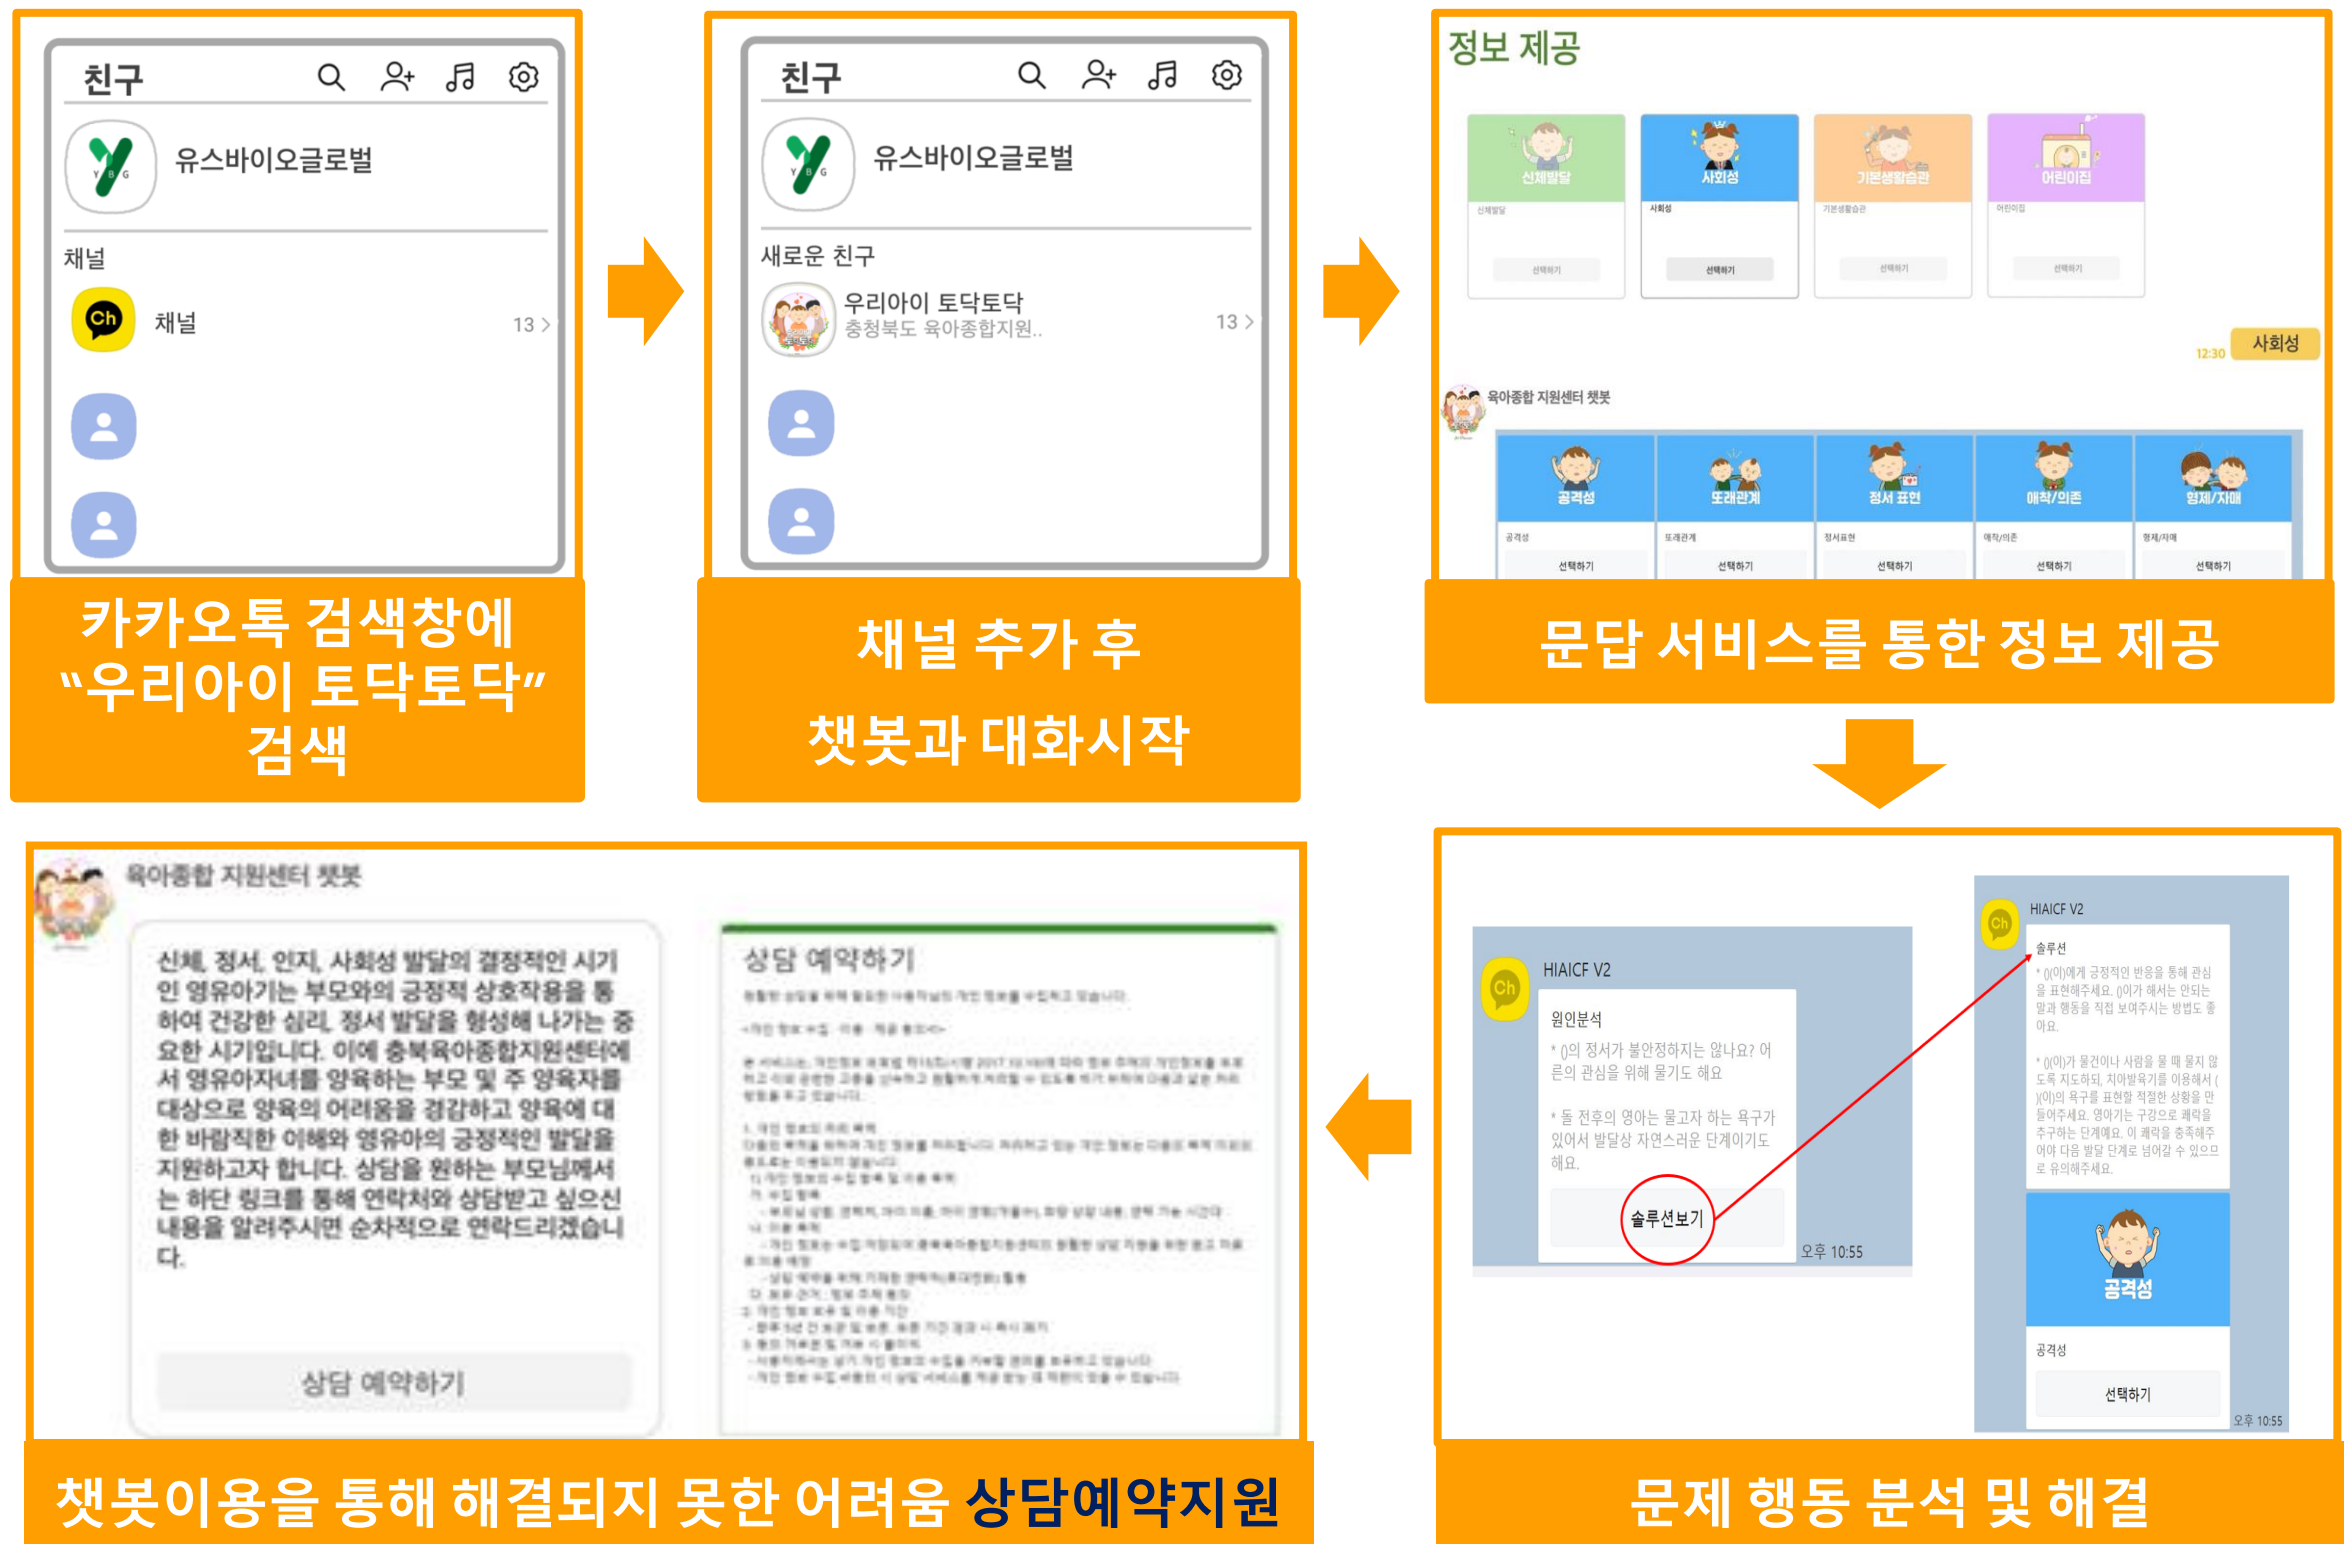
친구

유스바이오글로벌

채널

채널 13 >

카카오톡 검색창에 "우리아이 토닥토닥" 검색

친구

유스바이오글로벌

새로운 친구

우리아이 토닥토닥
충청북도 육아종합지원..
13 >

채널 추가 후 챗봇과 대화시작

정보 제공

신체발달
신체발달
선택하기

사회성
사회성
선택하기

기본생활습관
기본생활습관
선택하기

어린이집
어린이집
선택하기

12:30 사회성

육아종합 지원센터 챗봇

공격성
공격성
선택하기

또래관계
또래관계
선택하기

정서 표현
정서표현
선택하기

애착/의존
애착/의존
선택하기

형제/자매
형제/자매
선택하기

문답 서비스를 통한 정보 제공

HIAICF V2

원인분석
* ()의 정서가 불안정하지는 않나요? 어른의 관심을 위해 물기도 해요

* 돌 전후의 영아는 물고자 하는 욕구가 있어서 발달상 자연스러운 단계이기도 해요.

솔루션보기

오후 10:55

HIAICF V2

솔루션
* ()(이)에게 긍정적인 반응을 통해 관심을 표현해주세요. ()이가 해서는 안되는 말과 행동을 직접 보여주시는 방법도 좋아요.

* ()(이)가 물건이나 사람을 물 때 물지 않도록 지도하되, 치아발육기를 이용해서 ()(이)의 욕구를 표현할 적절한 상황을 만들어주세요. 영아기는 구강으로 쾌락을 추구하는 단계예요. 이 쾌락을 충족해주어야 다음 발달 단계로 넘어갈 수 있으므로 유의해주세요.

공격성

공격성

선택하기

오후 10:55

문제 행동 분석 및 해결

육아종합 지원센터 챗봇

신체, 정서, 인지, 사회성 발달의 결정적인 시기인 영유아기는 부모와의 긍정적 상호작용을 통하여 건강한 심리, 정서 발달을 형성해 나가는 중요한 시기입니다. 이에 충북육아종합지원센터에서 영유아자녀를 양육하는 부모 및 주 양육자를 대상으로 양육의 어려움을 경감하고 양육에 대한 바람직한 이해와 영유아의 긍정적인 발달을 지원하고자 합니다. 상담을 원하는 부모님께서는 하단 링크를 통해 연락처와 상담받고 싶으신 내용을 알려주시면 순차적으로 연락드리겠습니다.

상담 예약하기

상담 예약하기

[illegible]

챗봇이용을 통해 해결되지 못한 어려움 상담예약지원